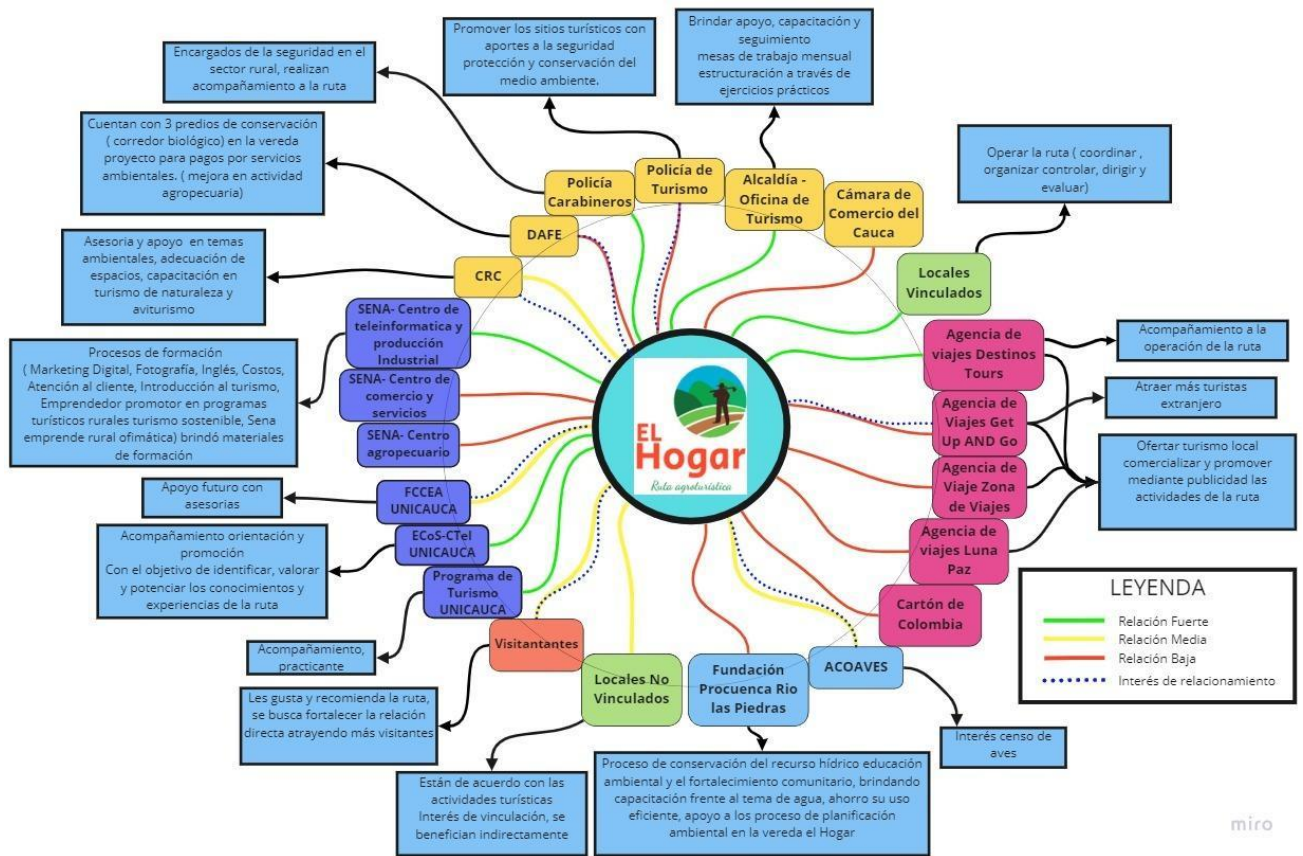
Encargados de la seguridad en el sector rural, realizan acompañamiento a la ruta

Promover los sitios turísticos con aportes a la seguridad protección y conservación del medio ambiente.

Brindar apoyo, capacitación y seguimiento mesas de trabajo mensual estructuración a través de ejercicios prácticos

Cuentan con 3 predios de conservación ( corredor biológico) en la vereda proyecto para pagos por servicios ambientales. ( mejora en actividad agropecuaria)

Operar la ruta ( coordinar , organizar controlar, dirigir y evaluar)

Policía Carabineros

Policía de Turismo

Alcaldía - Oficina de Turismo

Cámara de Comercio del Cauca

DAFE

Asesoria y apoyo en temas ambientales, adecuación de espacios, capacitación en turismo de naturaleza y aviturismo

CRC

Locales Vinculados

SENA- Centro de teleinformatica y producción Industrial

Agencia de viajes Destinos Tours

Acompañamiento a la operación de la ruta

Procesos de formación ( Marketing Digital, Fotografía, Inglés, Costos, Atención al cliente, Introducción al turismo, Emprendedor promotor en programas turísticos rurales turismo sostenible, Sena emprende rural ofimática) brindó materiales de formación

SENA- Centro de comercio y servicios

Agencia de Viajes Get Up AND Go

Atraer más turistas extranjero

SENA- Centro agropecuario

EL Hogar
Ruta agroturística

Ofertar turismo local comercializar y promover mediante publicidad las actividades de la ruta

Agencia de Viaje Zona de Viajes

Apoyo futuro con asesorias

FCCEA UNICAUCA

Acompañamiento orientación y promoción
Con el objetivo de identificar, valorar y potenciar los conocimientos y experiencias de la ruta

ECoS-CTeI UNICAUCA

Agencia de viajes Luna Paz

Programa de Turismo UNICAUCA

LEYENDA
Relación Fuerte
Relación Media
Relación Baja
Interés de relacionamiento

Cartón de Colombia

Acompañamiento, practicante

Visitantantes

Locales No Vinculados

Fundación Procuenca Rio las Piedras

ACOAVES

Les gusta y recomienda la ruta, se busca fortalecer la relación directa atrayendo más visitantes

Interés censo de aves

Están de acuerdo con las actividades turísticas Interés de vinculación, se benefician indirectamente

Proceso de conservación del recurso hídrico educación ambiental y el fortalecimiento comunitario, brindando capacitación frente al tema de agua, ahorro su uso eficiente, apoyo a los proceso de planificación ambiental en la vereda el Hogar

miro